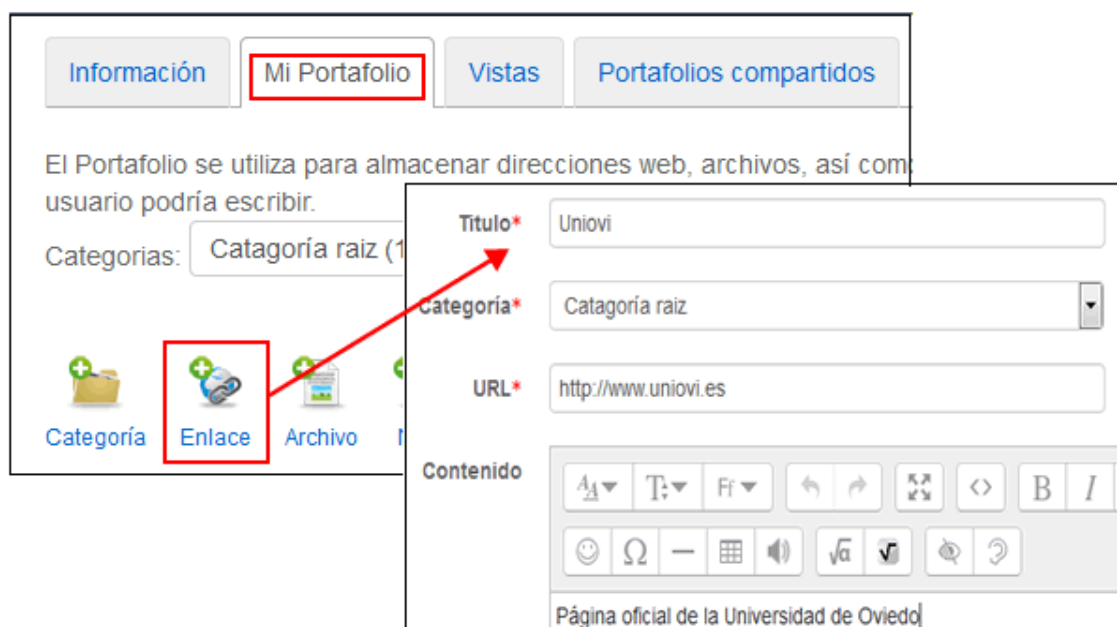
Información | Mi Portafolio | Vistas | Portafolios compartidos

El Portafolio se utiliza para almacenar direcciones web, archivos, así com usuario podría escribir.

Categorias: Catagoría raiz (1

Categoría Enlace Archivo N

Titulo* Uniovi

Categoría* Catagoría raiz

URL* http://www.uniovi.es

Contenido

Página oficial de la Universidad de Oviedo